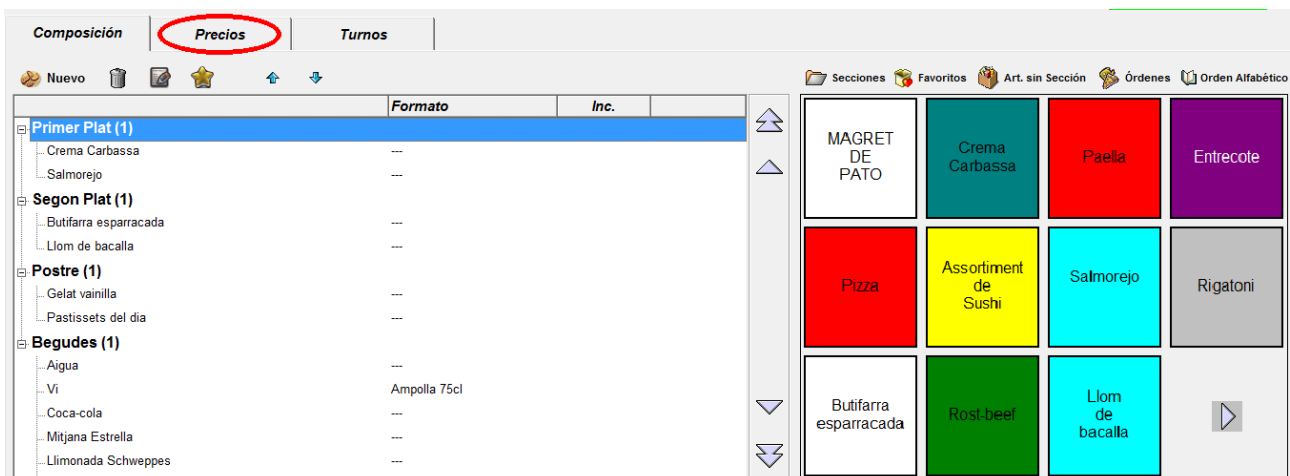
Composición | Precios | Turnos

Nuevo

Secciones | Favoritos | Art. sin Sección | Órdenes | Orden Alfabético

| | Formato | Inc. |
|---|---|---|
| Primer Plat (1) | | |
| Crema Carbassa | --- | |
| Salmorejo | --- | |
| Segon Plat (1) | | |
| Butifarra esparracada | --- | |
| Llom de bacalla | --- | |
| Postre (1) | | |
| Gelat vainilla | --- | |
| Pastissets del dia | --- | |
| Begudes (1) | | |
| Aigua | --- | |
| Vi | Ampolla 75cl | |
| Coca-cola | --- | |
| Mitjana Estrella | --- | |
| Llimonada Schweppes | --- | |

MAGRET DE PATO
Crema Carbassa
Paella
Entrecote
Pizza
Assortiment de Sushi
Salmorejo
Rigatoni
Butifarra esparracada
Rost-beef
Llom de bacalla